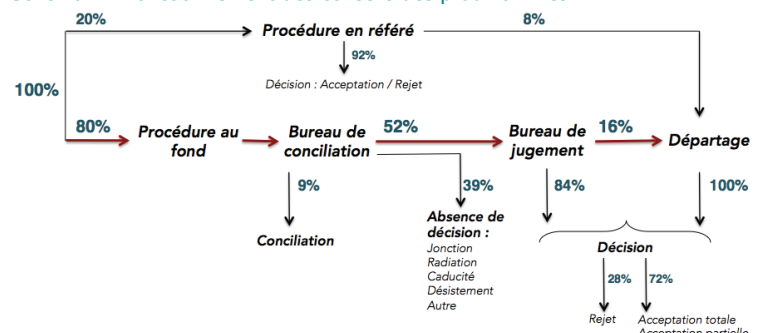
20%

Procédure en référé

8%

92%

Décision : Acceptation / Rejet

100%

80%

Procédure au fond

Bureau de conciliation

52%

Bureau de jugement

16%

Départage

9%

39%

84%

100%

Conciliation

Absence de décision :
Jonction
Radiation
Caducité
Désistement
Autre

Décision

28%

72%

Rejet

Acceptation totale
Acceptation partielle